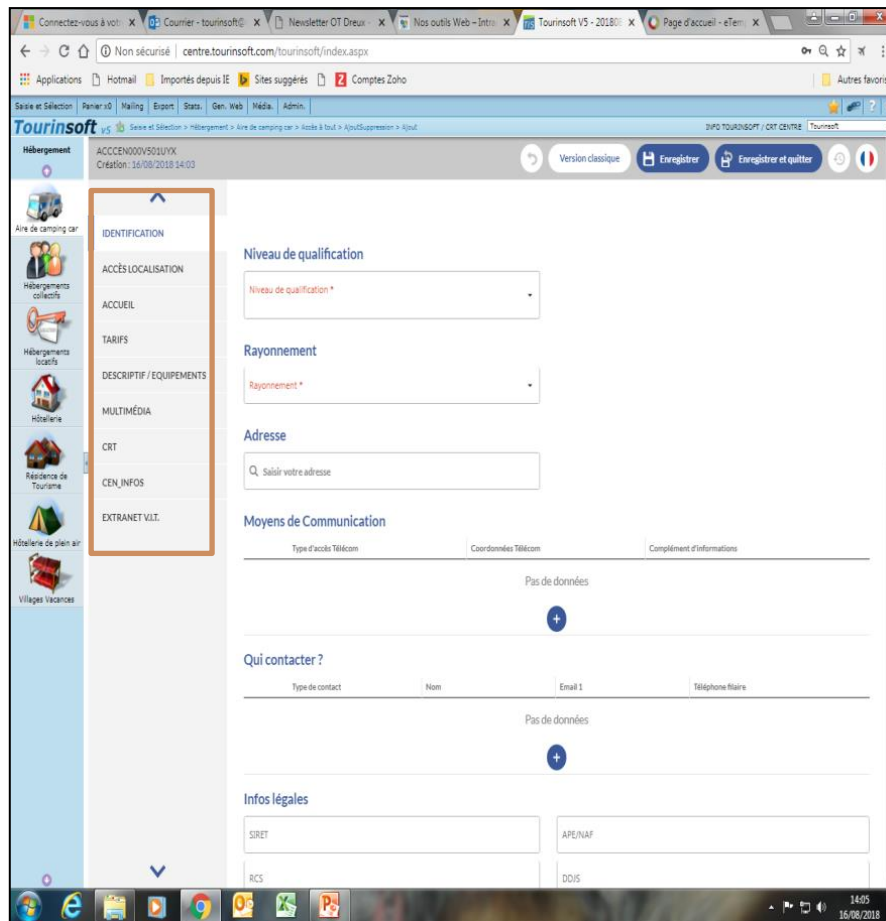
Connectez-vous à votr × | Courrier - tourinsoft@ × | Newsletter OT Dreux - × | Nos outils Web – Intra × | Tourinsoft V5 - 201808 × | Page d'accueil - eTerr ×

Non sécurisé | centre.tourinsoft.com/tourinsoft/index.aspx

Applications | Hotmail | Importés depuis IE | Sites suggérés | Comptes Zoho | Autres favoris

Saisie et Sélection | Panier x0 | Mailing | Export | Stats. | Gen. Web | Média. | Admin.

Tourinsoft v5 Saisie et Sélection > Hébergement > Aire de camping car > Accès à tout > AjoutSuppression > Ajout

INFO TOURINSOFT / CRT CENTRE Tourinsoft

Hébergement

ACCCEN000V501UYX
Création : 16/08/2018 14:03

Version classique | Enregistrer | Enregistrer et quitter

Aire de camping car
Hébergements collectifs
Hébergements locatifs
Hôtellerie
Résidence de Tourisme
Hôtellerie de plein air
Villages Vacances

IDENTIFICATION
ACCÈS LOCALISATION
ACCUEIL
TARIFS
DESCRIPTIF / EQUIPEMENTS
MULTIMÉDIA
CRT
CEN_INFOS
EXTRANET V.I.T.

Niveau de qualification

Niveau de qualification *

Rayonnement

Rayonnement *

Adresse

Saisir votre adresse

Moyens de Communication

| Type d'accès Télécom | Coordonnées Télécom | Complément d'informations |
|---|---|---|

Pas de données

Qui contacter ?

| Type de contact | Nom | Email 1 | Téléphone filaire |
|---|---|---|---|

Pas de données

Infos légales

SIRET
APE/NAF
RCS
DDJS

14:05
16/08/2018